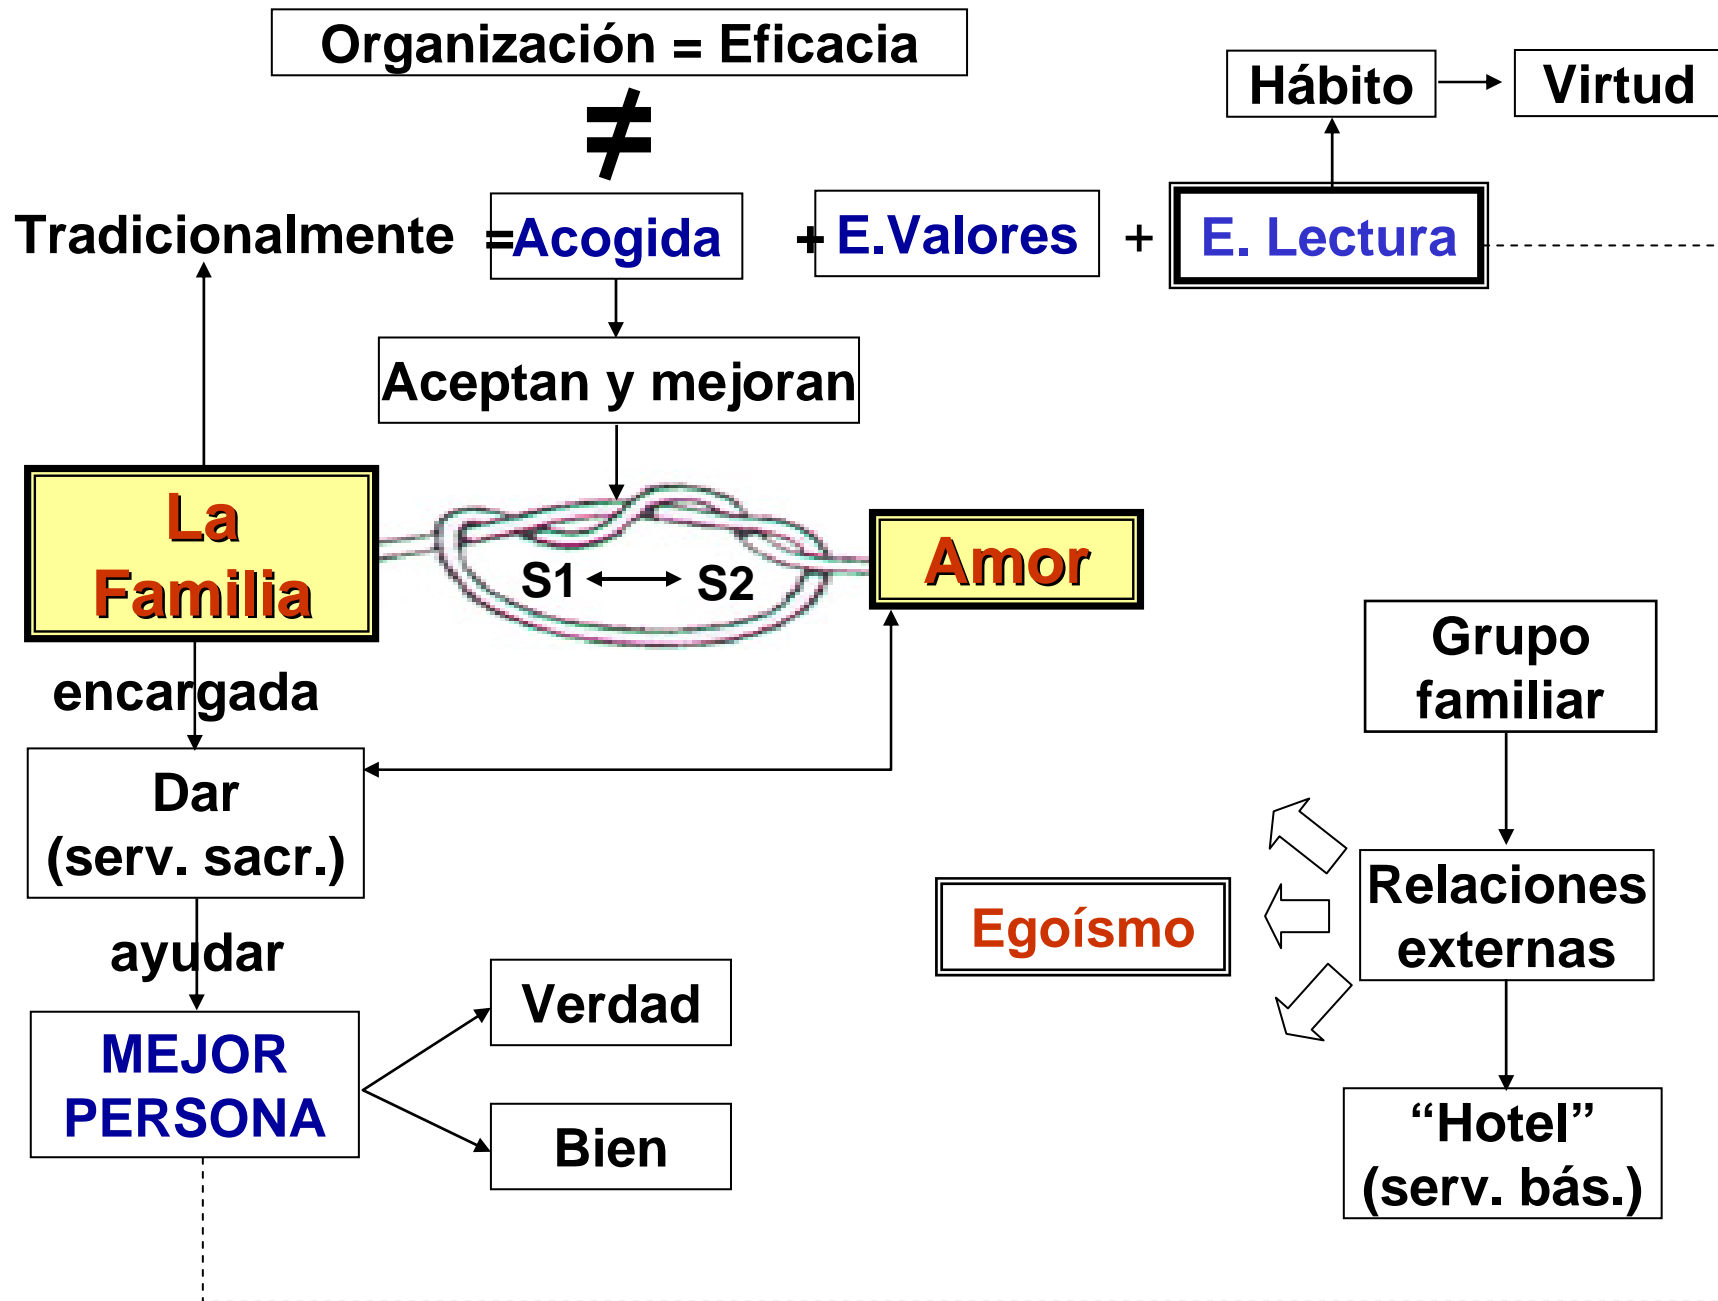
Organización = Eficacia

$\neq$

Hábito → Virtud

Tradicionalmente =Acogida + E.Valores + E. Lectura

Aceptan y mejoran

La Familia

S1 ⟷ S2

Amor

encargada

Dar (serv. sacr.)

ayudar

MEJOR PERSONA

Verdad

Bien

Grupo familiar

Relaciones externas

Egoísmo

“Hotel” (serv. bás.)